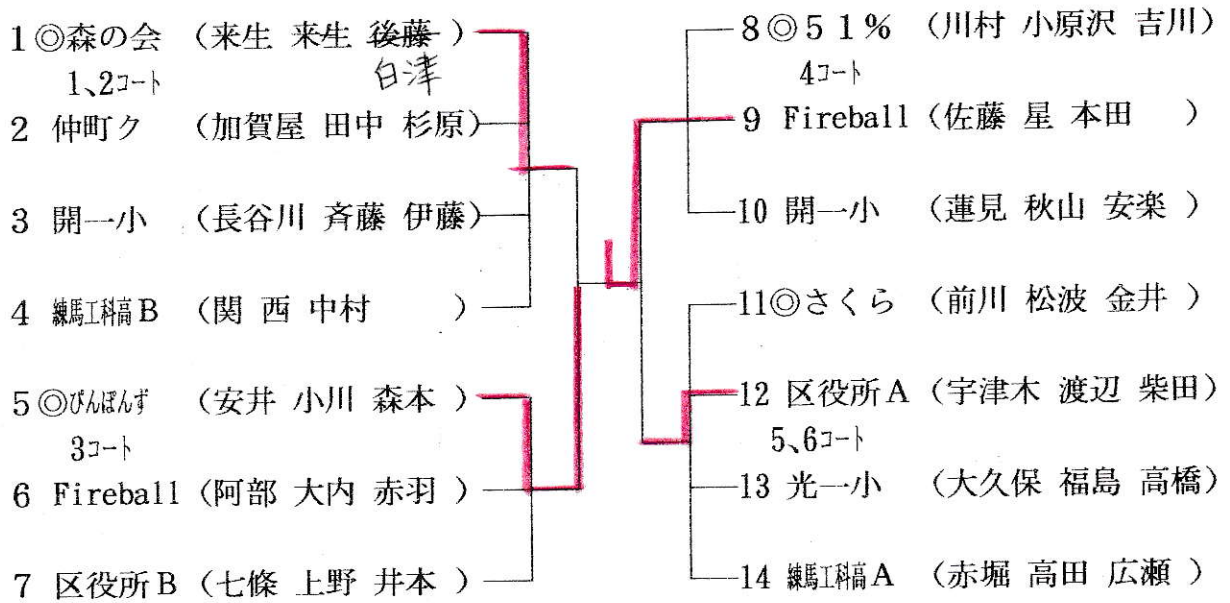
1 ◎森の会 （来生 来生 ~~後藤~~ ） 白津
1、2コート
2 仲町ク （加賀屋 田中 杉原）
3 開一小 （長谷川 斉藤 伊藤）
4 練馬工科高B （関 西 中村 ）
5 ◎ぴんぽんず （安井 小川 森本 ）
3コート
6 Fireball （阿部 大内 赤羽 ）
7 区役所B （七條 上野 井本 ）

8 ◎51％ （川村 小原沢 吉川）
4コート
9 Fireball （佐藤 星 本田 ）
10 開一小 （蓮見 秋山 安楽 ）
11 ◎さくら （前川 松波 金井 ）
12 区役所A （宇津木 渡辺 柴田）
5、6コート
13 光一小 （大久保 福島 高橋）
14 練馬工科高A （赤堀 高田 広瀬 ）